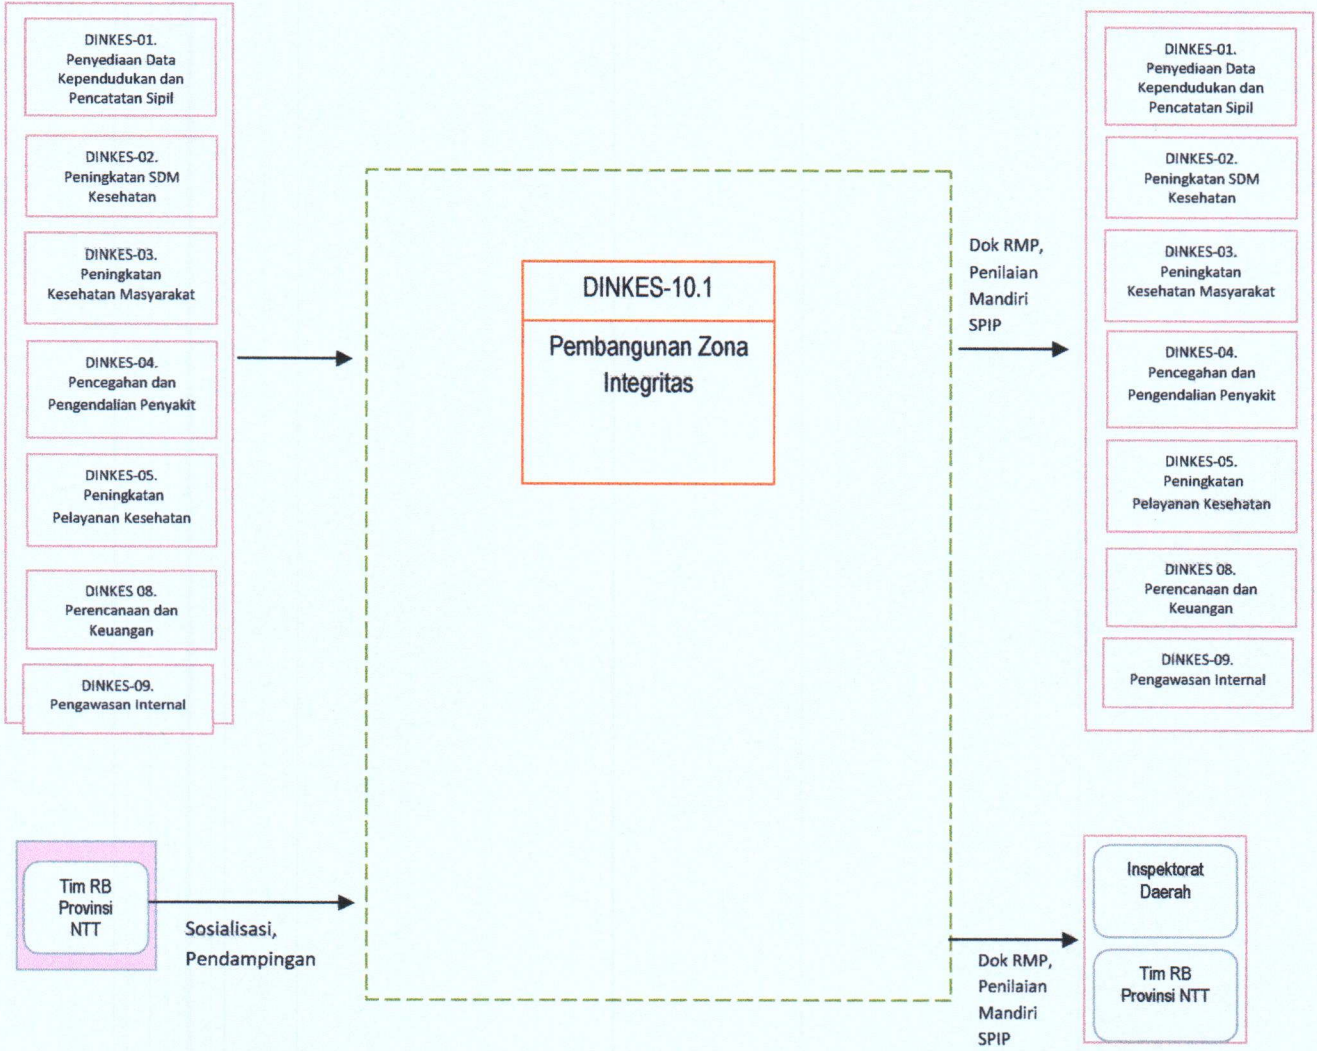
DINKES-01.
Penyediaan Data Kependudukan dan Pencatatan Sipil

DINKES-02.
Peningkatan SDM Kesehatan

DINKES-03.
Peningkatan Kesehatan Masyarakat

DINKES-04.
Pencegahan dan Pengendalian Penyakit

DINKES-05.
Peningkatan Pelayanan Kesehatan

DINKES 08.
Perencanaan dan Keuangan

DINKES-09.
Pengawasan Internal

DINKES-10.1

Pembangunan Zona Integritas

Dok RMP, Penilaian Mandiri SPIP

DINKES-01.
Penyediaan Data Kependudukan dan Pencatatan Sipil

DINKES-02.
Peningkatan SDM Kesehatan

DINKES-03.
Peningkatan Kesehatan Masyarakat

DINKES-04.
Pencegahan dan Pengendalian Penyakit

DINKES-05.
Peningkatan Pelayanan Kesehatan

DINKES 08.
Perencanaan dan Keuangan

DINKES-09.
Pengawasan Internal

Tim RB Provinsi NTT

Sosialisasi, Pendampingan

Dok RMP, Penilaian Mandiri SPIP

Inspektorat Daerah

Tim RB Provinsi NTT